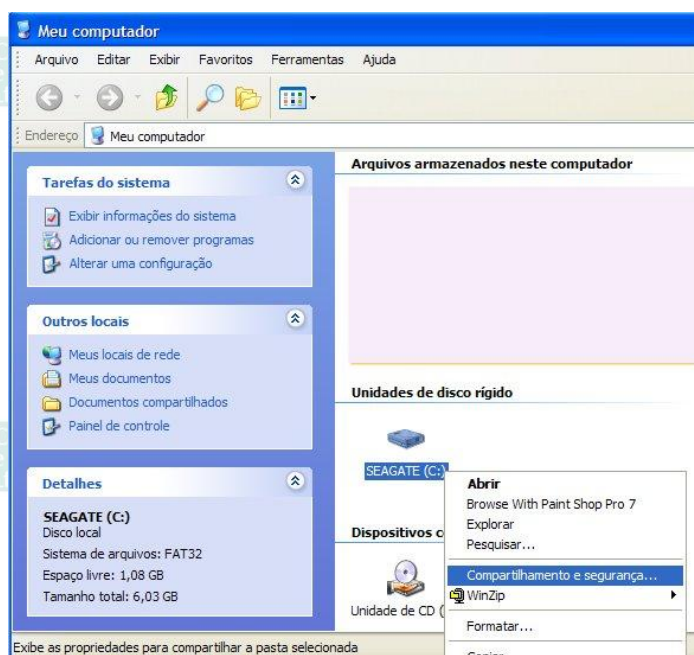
Meu computador

Arquivo Editar Exibir Favoritos Ferramentas Ajuda

Endereço Meu computador

Tarefas do sistema

Exibir informações do sistema
Adicionar ou remover programas
Alterar uma configuração

Outros locais

Meus locais de rede
Meus documentos
Documentos compartilhados
Painel de controle

Detalhes

SEAGATE (C:)
Disco local
Sistema de arquivos: FAT32
Espaço livre: 1,08 GB
Tamanho total: 6,03 GB

Arquivos armazenados neste computador

Unidades de disco rígido

SEAGATE (C:)

Dispositivos c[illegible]

Unidade de CD ([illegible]

Abrir
Browse With Paint Shop Pro 7
Explorar
Pesquisar...
Compartilhamento e segurança...
WinZip
Formatar...
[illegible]

Exibe as propriedades para compartilhar a pasta selecionada